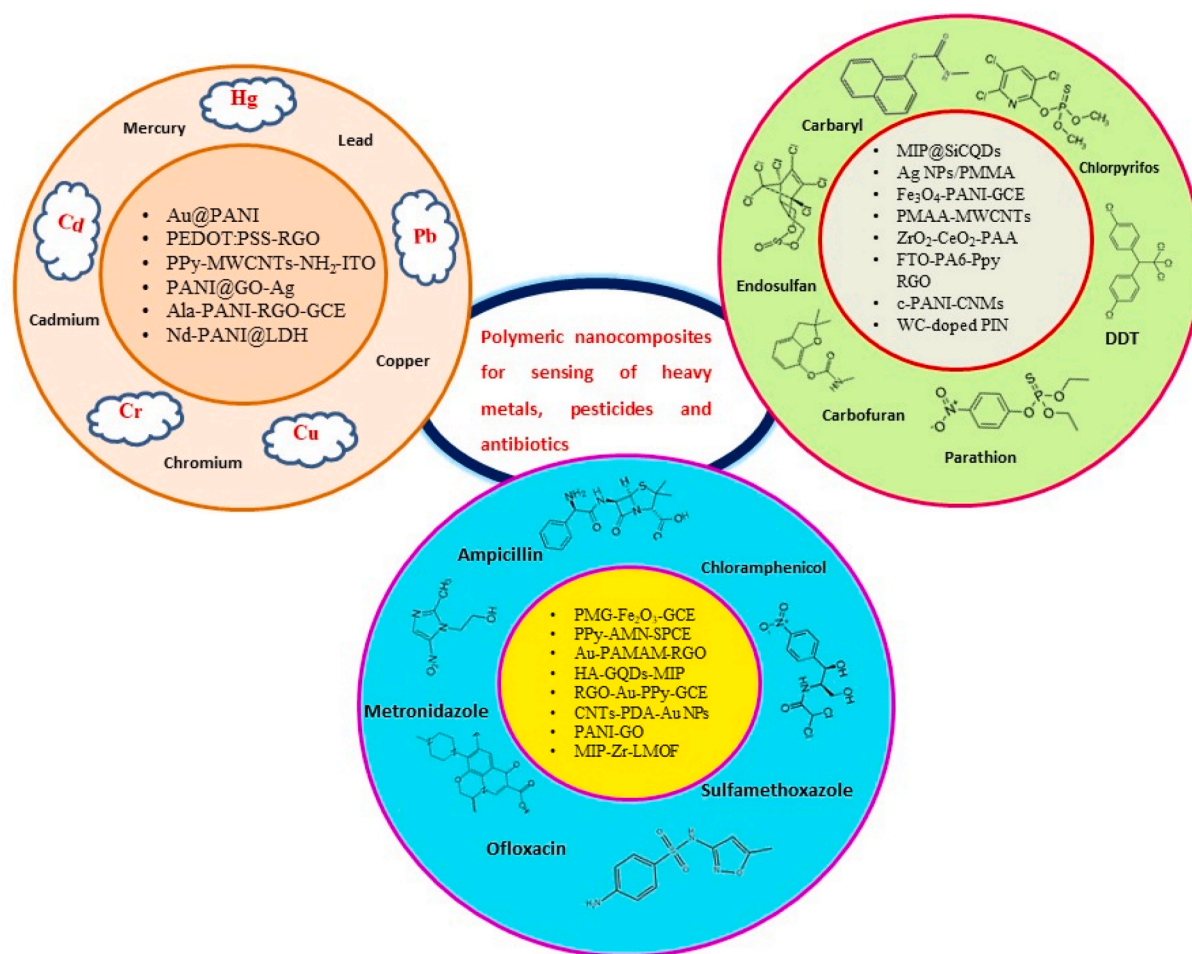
Hg

Mercury

Lead

Cd

Pb

- Au@PANI
- PEDOT:PSS-RGO
- PPy-MWCNTs-$NH_2$-ITO
- PANI@GO-Ag
- Ala-PANI-RGO-GCE
- Nd-PANI@LDH

Cadmium

Copper

Cr

Cu

Chromium

Polymeric nanocomposites for sensing of heavy metals, pesticides and antibiotics

Carbaryl

Chlorpyrifos

- MIP@SiCQDs
- Ag NPs/PMMA
- $Fe_3O_4$-PANI-GCE
- PMAA-MWCNTs
- $ZrO_2$-$CeO_2$-PAA
- FTO-PA6-Ppy RGO
- c-PANI-CNMs
- WC-doped PIN

Endosulfan

DDT

Carbofuran

Parathion

Ampicillin

Chloramphenicol

- PMG-$Fe_2O_3$-GCE
- PPy-AMN-SPCE
- Au-PAMAM-RGO
- HA-GQDs-MIP
- RGO-Au-PPy-GCE
- CNTs-PDA-Au NPs
- PANI-GO
- MIP-Zr-LMOF

Metronidazole

Sulfamethoxazole

Ofloxacin